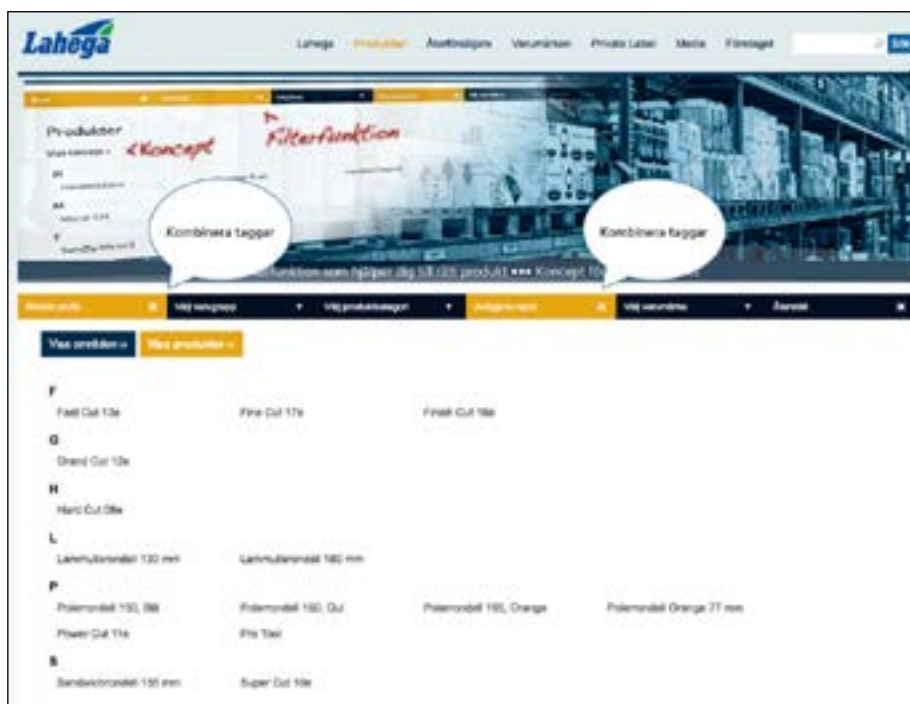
Lahega

Lahega Produkter Återförsäljare Varumärken Private Label Media Företaget Sök

Produkter
<Koncept
Filterfunktion

Kombinera taggar

Kombinera taggar

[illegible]funktion som hjälper dig till rätt produkt ••• Koncept fö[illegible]

Välj bransch ▼ Välj produktkategori ▼ Välj varumärke ▼ Återställ

Visa områden » Visa produkter »

F
Fast Cut 13e Fine Cut 17e Finish Cut 18e

G
Grand Cut 12e

H
Hard Cut 09e

L
Lammullsrondell 130 mm Lammullsrondell 180 mm

P
Polerrondell 150, Blå Polerrondell 150, Gul Polerrondell 165, Orange Polerrondell Orange 77 mm
Power Cut 11e Pro Tool

S
Sandwichrondell 135 mm Super Cut 10e